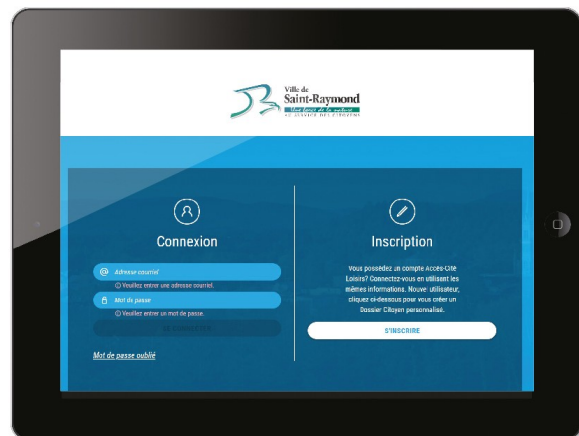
Ville de
Saint-Raymond
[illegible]
AU SERVICE DES CITOYENS

Connexion

Adresse courriel
Veuillez entrer une adresse courriel.
Mot de passe
Veuillez entrer un mot de passe.
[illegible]

Mot de passe oublié

Inscription

Vous possédez un compte Accès-Cité Loisirs? Connectez-vous en utilisant les mêmes informations. Nouvel utilisateur, cliquez ci-dessous pour vous créer un Dossier Citoyen personnalisé.

S'INSCRIRE